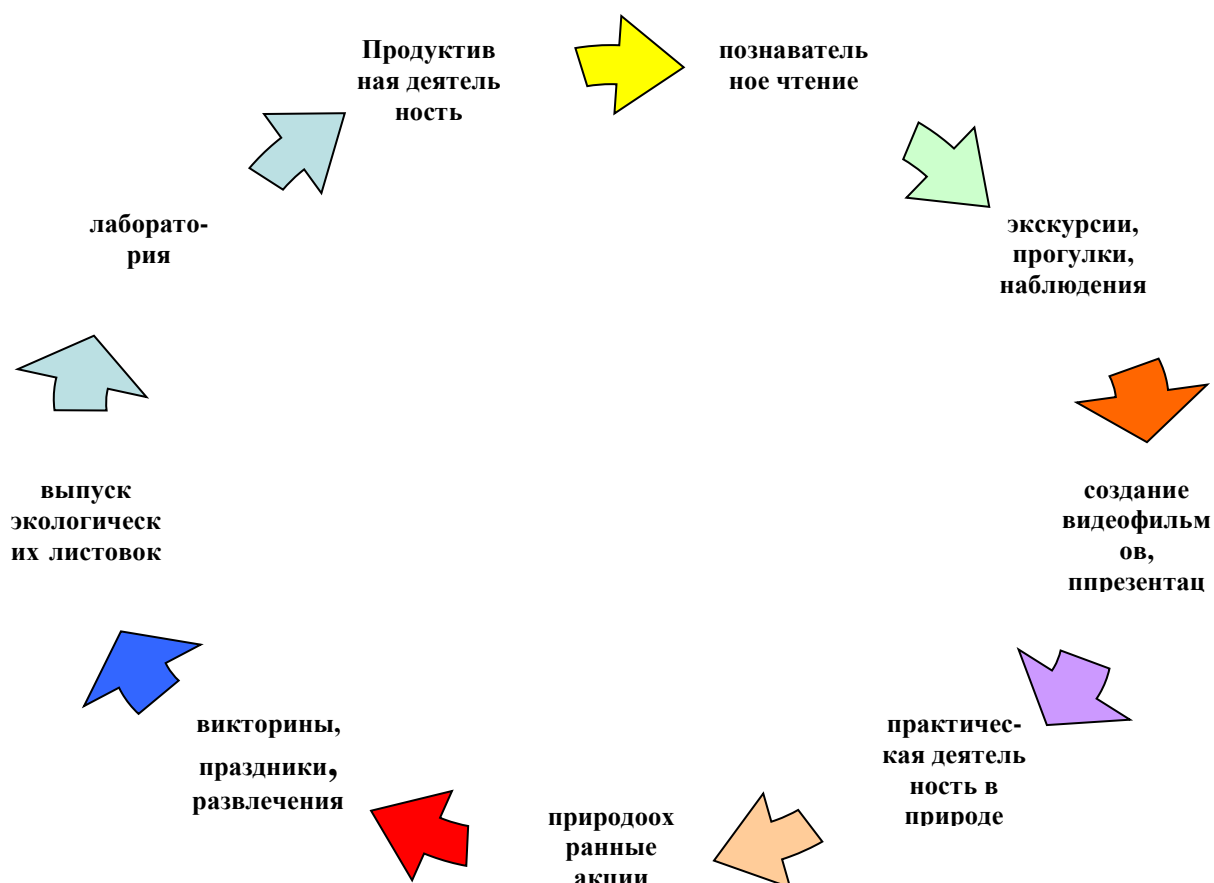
Продуктив ная деятель ность

познаватель ное чтение

экскурсии, прогулки, наблюдения

создание видеофильм ов, ппрезентац

практичес-кая деятель ность в природе

природоох ранные акции

викторины, праздники, развлечения

выпуск экологическ их листовок

лаборато-рия